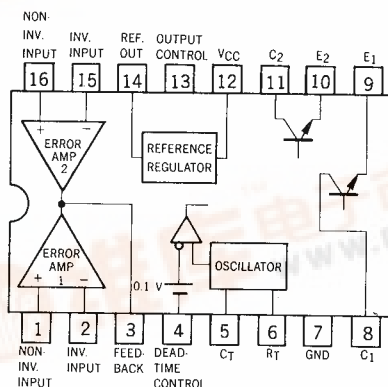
NON-INV. INPUT
INV. INPUT
REF. OUT
OUTPUT CONTROL
$V_{CC}$
$C_2$
$E_2$
$E_1$

16
15
14
13
12
11
10
9

ERROR AMP 2
REFERENCE REGULATOR

ERROR AMP 1
OSCILLATOR
0.1 V

1
2
3
4
5
6
7
8

NON-INV. INPUT
INV. INPUT
FEED-BACK
DEAD-TIME CONTROL
$C_T$
$R_T$
GND
$C_1$